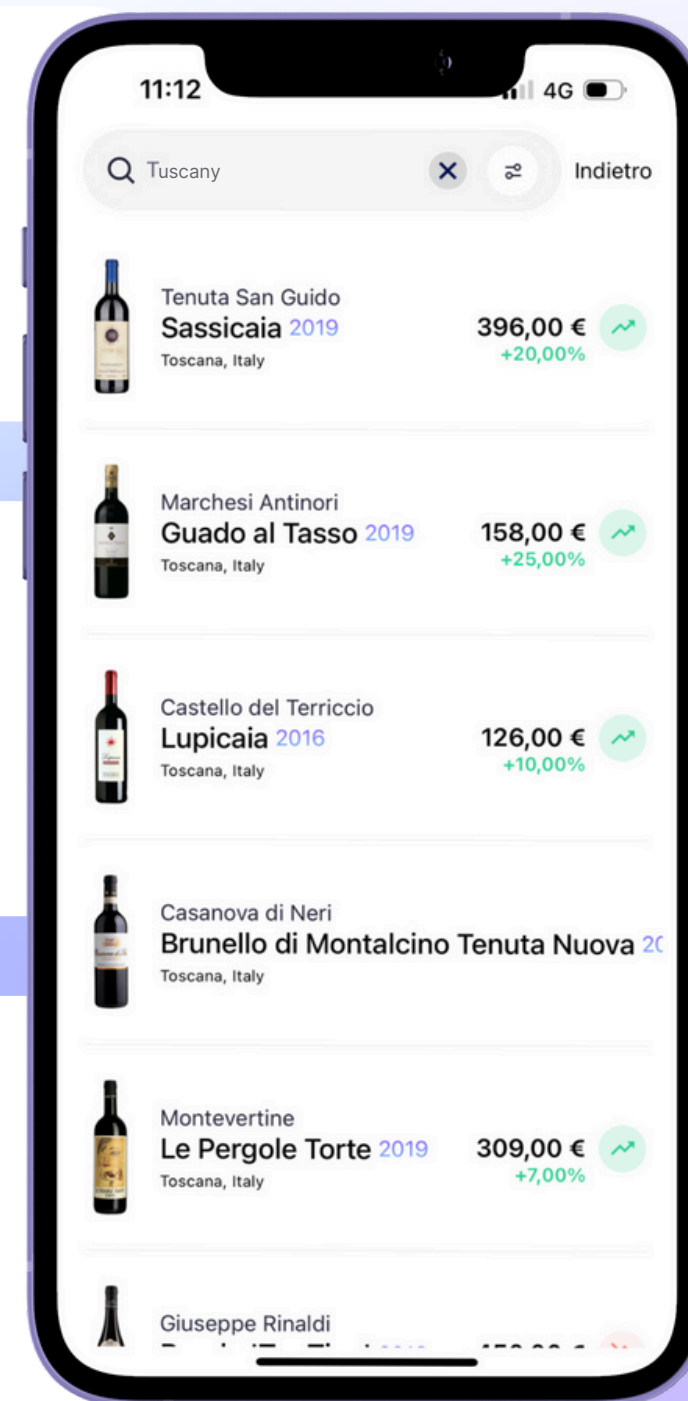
11:12

4G

Tuscany

Indietro

Tenuta San Guido
Sassicaia 2019
Toscana, Italy
396,00 €
+20,00%

Marchesi Antinori
Guado al Tasso 2019
Toscana, Italy
158,00 €
+25,00%

Castello del Terriccio
Lupicaia 2016
Toscana, Italy
126,00 €
+10,00%

Casanova di Neri
Brunello di Montalcino Tenuta Nuova 2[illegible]
Toscana, Italy

Montevertine
Le Pergole Torte 2019
Toscana, Italy
309,00 €
+7,00%

Giuseppe Rinaldi
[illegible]